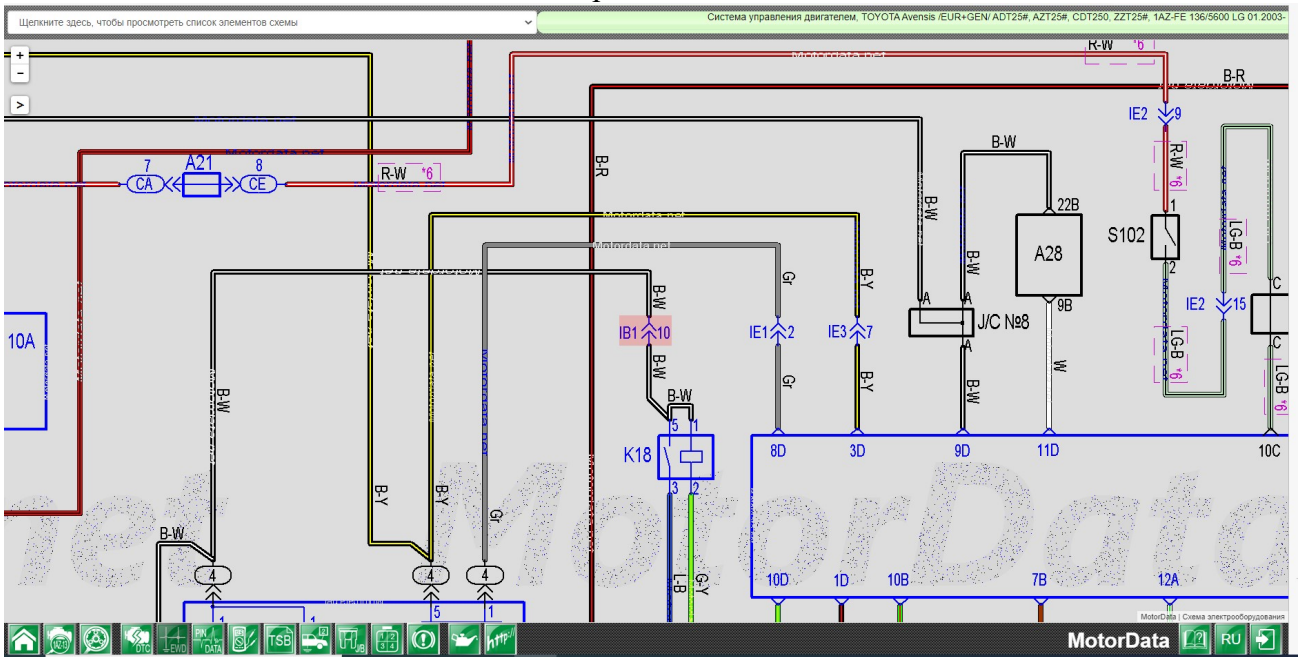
Щелкните здесь, чтобы просмотреть список элементов схемы

Система управления двигателем, TOYOTA Avensis /EUR+GEN/ ADT25#, AZT25#, CDT250, ZZT25#, 1AZ-FE 136/5600 LG 01.2003-

+
-
>

R-W *6
B-R
IE2 9
R-W *6
B-R
B-W
7 A21 8
CA CE
R-W *6
22B
1
A28
S102
B-W
LG-B *6
B-W
B-Y
2
Gr
B-W
9B
C
IB1 10
IE1 2
IE3 7
A A
J/C №8
IE2 15
10A
B-W
A
LG-B *6
C
LG-B *6
B-W
W
B-W
Gr
B-Y
B-W
5 1
K18
8D
3D
9D
11D
10C
3 2
B-Y
B-Y
Gr
B-W
L-B
G-Y
4
4
4
10D
1D
10B
7B
12A
1
5
1

MotorData
MotorData | Схема электрооборудования

DTC EWD PIN DATA TSB JB
MotorData RU